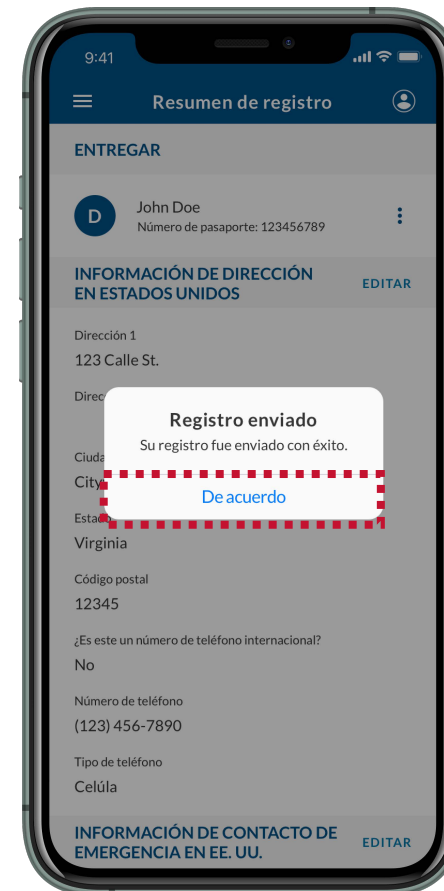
9:41

Resumen de registro

ENTREGAR

D John Doe
Número de pasaporte: 123456789

INFORMACIÓN DE DIRECCIÓN EN ESTADOS UNIDOS EDITAR

Dirección 1
123 Calle St.

Direc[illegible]

Registro enviado
Su registro fue enviado con éxito.

De acuerdo

Ciuda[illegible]
City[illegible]

Estad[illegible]
Virginia

Código postal
12345

¿Es este un número de teléfono internacional?
No

Número de teléfono
(123) 456-7890

Tipo de teléfono
Celúla

INFORMACIÓN DE CONTACTO DE EMERGENCIA EN EE. UU. EDITAR